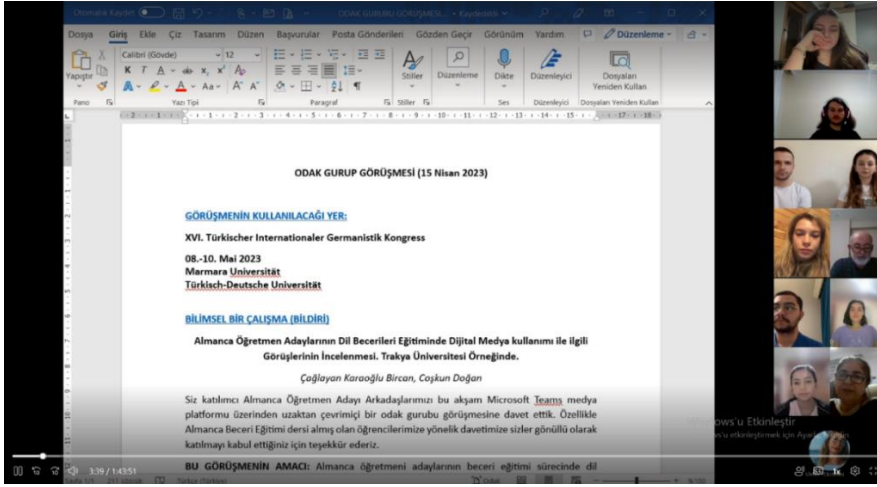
Otomatik Kaydet ODAK GURUP GÖRÜŞMESİ... • Kaydedildi

Dosya Giriş Ekle Çiz Tasarım Düzen Başvurular Posta Gönderileri Gözden Geçir Görünüm Yardım Düzenleme

Yapıştır Calibri (Gövde) 12 Stiller Düzenleme Dikte Düzenleyici Dosyaları Yeniden Kullan

Pano Yazı Tipi Paragraf Stiller Ses Düzenleyici Dosyaları Yeniden Kullan

ODAK GURUP GÖRÜŞMESİ (15 Nisan 2023)

GÖRÜŞMENİN KULLANILACAĞI YER:

XVI. Türkischer Internationaler Germanistik Kongress

08.-10. Mai 2023
Marmara Universität
Türkisch-Deutsche Universität

BİLİMSEL BİR ÇALIŞMA (BİLDİRİ)

Almanca Öğretmen Adaylarının Dil Becerileri Eğitiminde Dijital Medya kullanımı ile ilgili Görüşlerinin İncelenmesi. Trakya Üniversitesi Örneğinde.

Çağlayan Karaoğlu Bircan, Coşkun Doğan

Siz katılımcı Almanca Öğretmen Adayı Arkadaşlarımızı bu akşam Microsoft Teams medya platformu üzerinden uzaktan çevrimiçi bir odak gurubu görüşmesine davet ettik. Özellikle Almanca Beceri Eğitimi dersi almış olan öğrencilerimize yönelik davetimize sizler gönüllü olarak katılmayı kabul ettiğiniz için teşekkür ederiz.

BU GÖRÜŞMENİN AMACI: Almanca öğretmeni adaylarının beceri eğitimi sürecinde dil

Windows'u Etkinleştir
Windows'u etkinleştirmek için Ayarlar'a gidin.

3:39 / 1:43:51